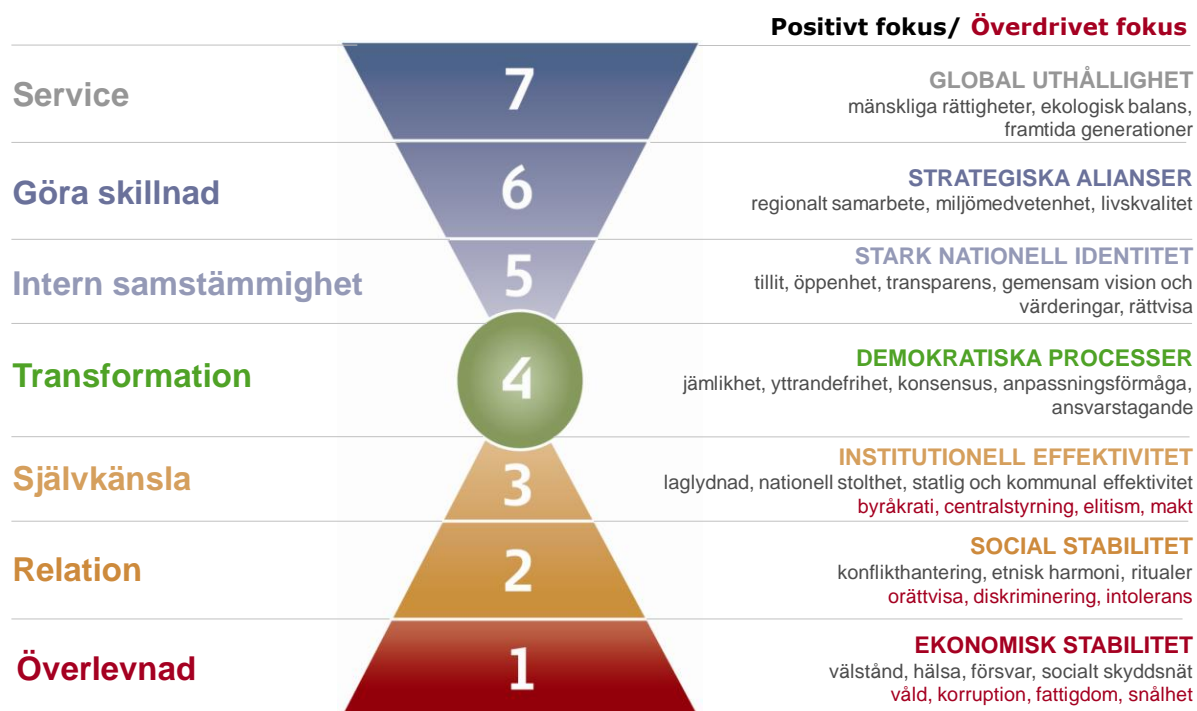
Positivt fokus/ Överdrivet fokus

Service

7

GLOBAL UTHÅLLIGHET
mänskliga rättigheter, ekologisk balans, framtida generationer

Göra skillnad

6

STRATEGISKA ALIANSER
regionalt samarbete, miljömedvetenhet, livskvalitet

Intern samstämmighet

5

STARK NATIONELL IDENTITET
tillit, öppenhet, transparens, gemensam vision och värderingar, rättvisa

Transformation

4

DEMOKRATISKA PROCESSER
jämlikhet, yttrandefrihet, konsensus, anpassningsförmåga, ansvarstagande

Självkänsla

3

INSTITUTIONELL EFFEKTIVITET
laglydnad, nationell stolthet, statlig och kommunal effektivitet
byråkrati, centralstyrning, elitism, makt

Relation

2

SOCIAL STABILITET
konflikthantering, etnisk harmoni, ritualer
orättvisa, diskriminering, intolerans

Överlevnad

1

EKONOMISK STABILITET
välstånd, hälsa, försvar, socialt skyddsnät
våld, korruption, fattigdom, snålhet